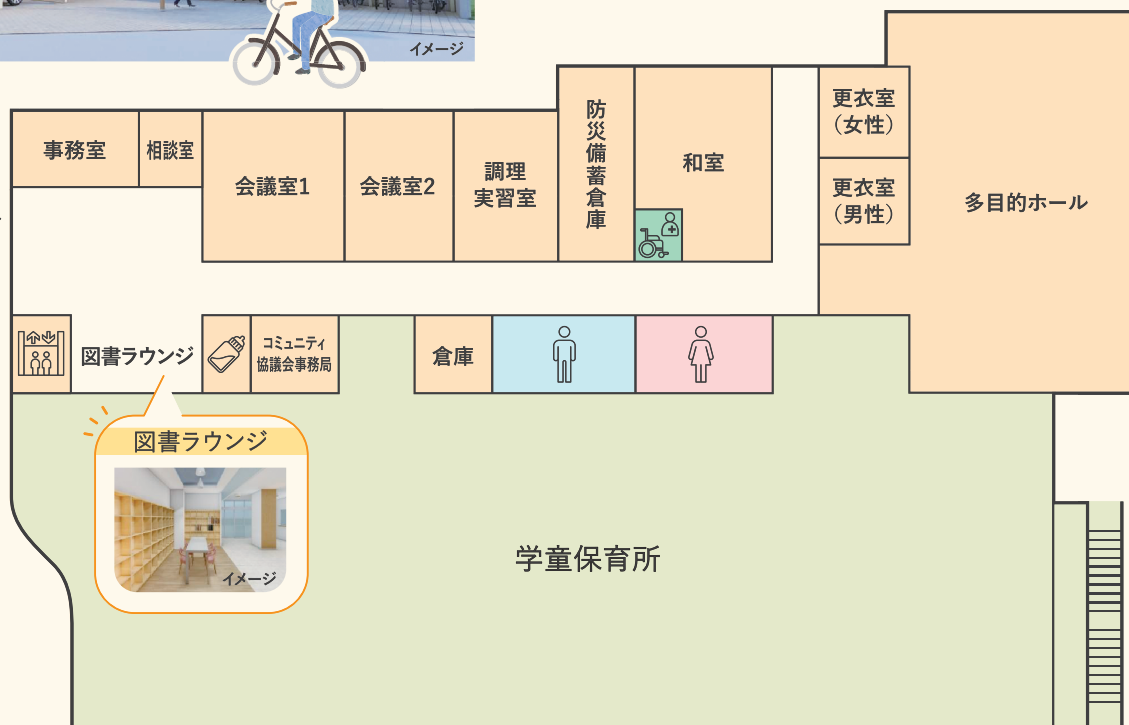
イメージ

事務室

相談室

会議室1

会議室2

調理
実習室

防災備蓄倉庫

和室

更衣室
(女性)

更衣室
(男性)

多目的ホール

図書ラウンジ

コミュニティ
協議会事務局

倉庫

図書ラウンジ

イメージ

学童保育所